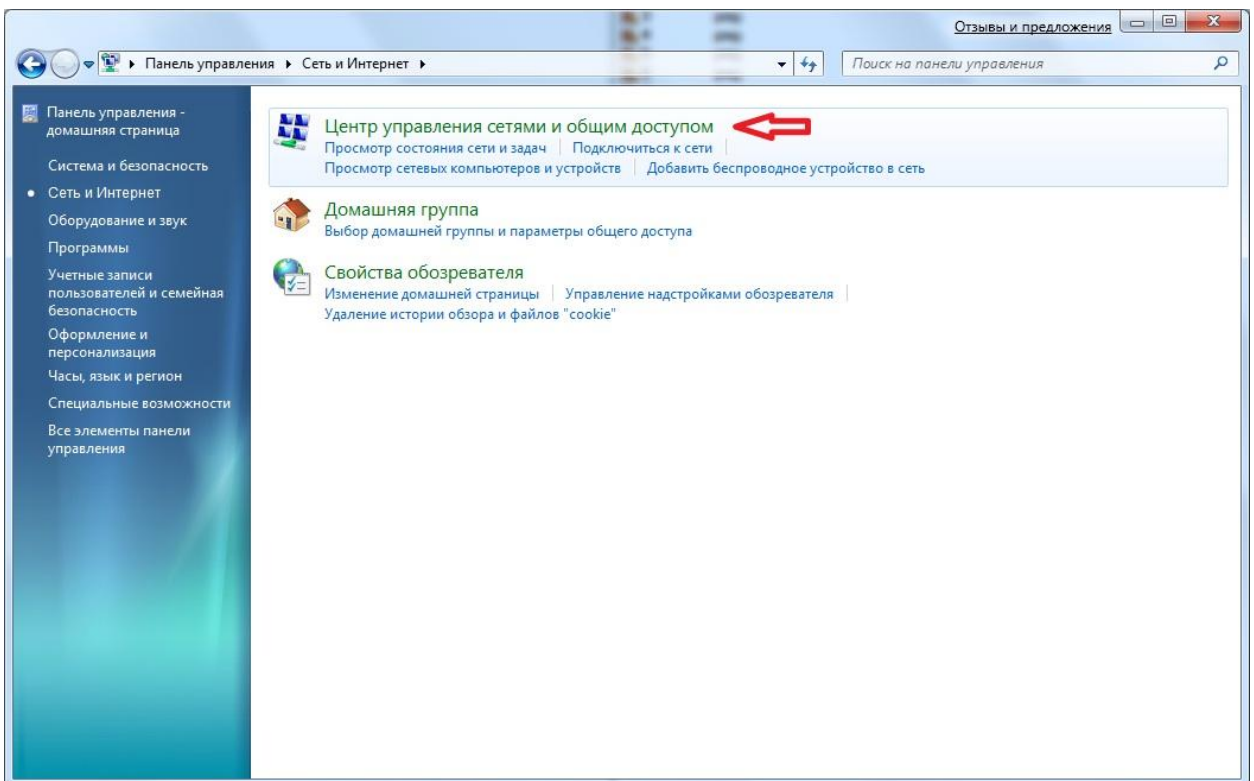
Отзывы и предложения

Панель управления ▸ Сеть и Интернет ▸

Поиск на панели управления

Панель управления - домашняя страница

Система и безопасность

Сеть и Интернет

Оборудование и звук

Программы

Учетные записи пользователей и семейная безопасность

Оформление и персонализация

Часы, язык и регион

Специальные возможности

Все элементы панели управления

Центр управления сетями и общим доступом
Просмотр состояния сети и задач | Подключиться к сети
Просмотр сетевых компьютеров и устройств | Добавить беспроводное устройство в сеть

Домашняя группа
Выбор домашней группы и параметры общего доступа

Свойства обозревателя
Изменение домашней страницы | Управление надстройками обозревателя
Удаление истории обзора и файлов "cookie"